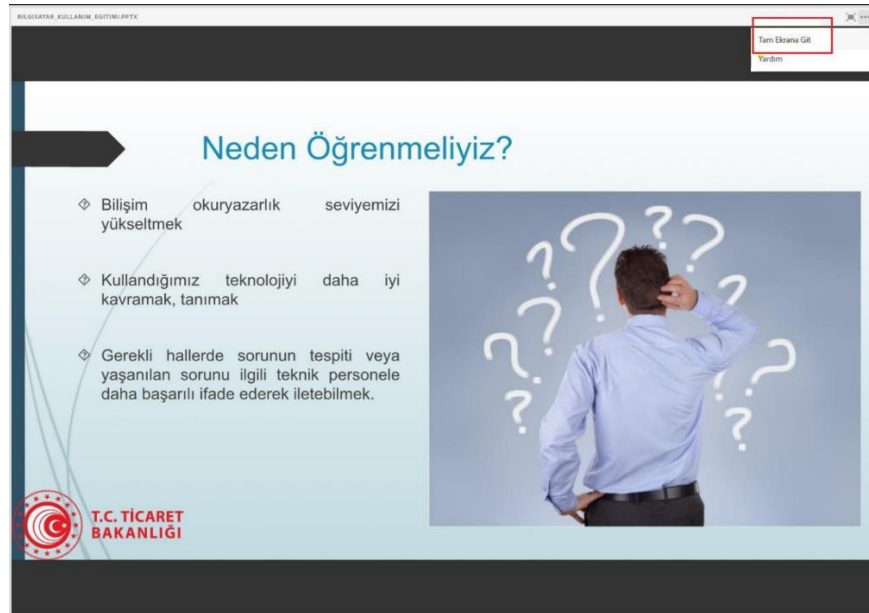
BILGISAYAR_KULLANIM_EGITIMI.PPTX

Tam Ekrana Git
Yardım

Neden Öğrenmeliyiz?

Bilişim okuryazarlık seviyemizi yükseltmek

Kullandığımız teknolojiyi daha iyi kavramak, tanımak

Gerekli hallerde sorunun tespiti veya yaşanılan sorunu ilgili teknik personele daha başarılı ifade ederek iletebilmek.

T.C. TİCARET BAKANLIĞI